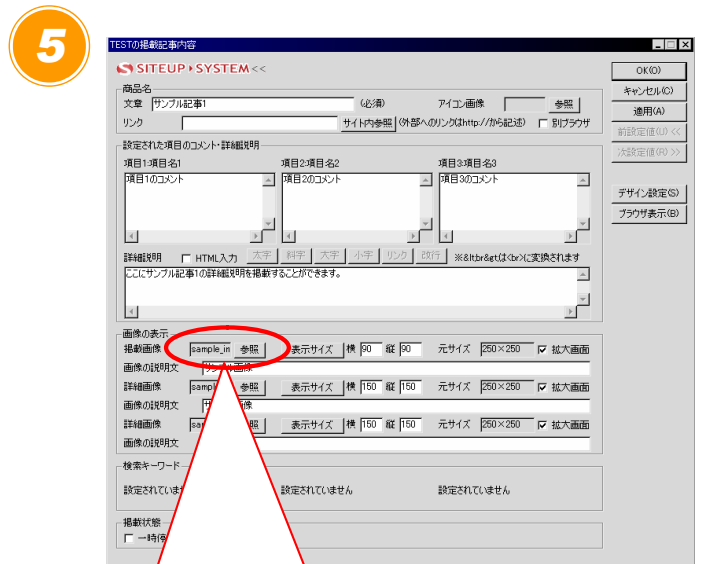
5

TESTの掲載記事内容

SITEUP・SYSTEM<<

OK(O)
キャンセル(C)
適用(A)
前設定値(U) <<
次設定値(R) >>
デザイン設定(S)
ブラウザ表示(B)

商品名
文章 サンプル記事1 (必須) アイコン画像 参照
リンク サイト内参照 (外部へのリンクはhttp://から記述) 別ブラウザ

設定された項目のコメント・詳細説明
項目1:項目名1 項目2:項目名2 項目3:項目名3
項目1のコメント 項目2のコメント 項目3のコメント

詳細説明 HTML入力 太字 斜字 大字 小字 リンク 改行 ※&lt;br&gt;は<br>に変換されます
ここにサンプル記事1の詳細説明を掲載することができます。

画像の表示
掲載画像 sample_in 参照 表示サイズ 横 90 縦 90 元サイズ 250×250 拡大画面
画像の説明文 サ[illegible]画像
詳細画像 sampl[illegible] 参照 表示サイズ 横 150 縦 150 元サイズ 250×250 拡大画面
画像の説明文 サ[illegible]像
詳細画像 sa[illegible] 表示サイズ 横 150 縦 150 元サイズ 250×250 拡大画面
画像の説明文

検索キーワード
設定されていま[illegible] 設定されていません 設定されていません

掲載状態
一時停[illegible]